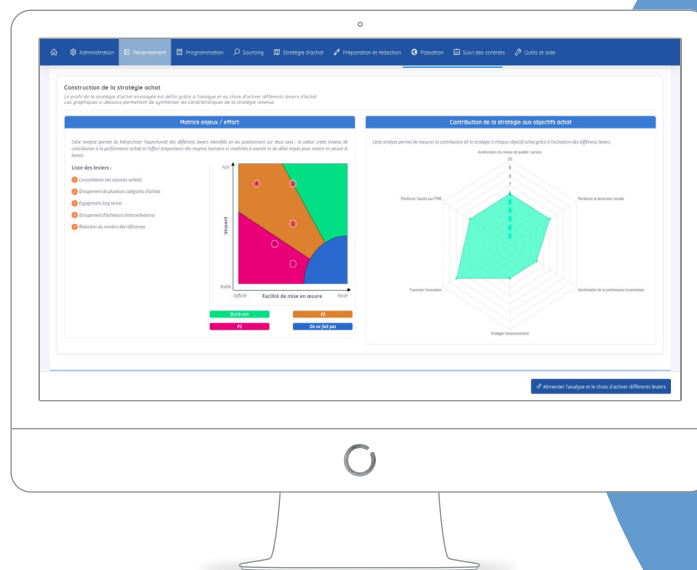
Administration Recensement Programmation Sourcing Stratégie d'achat Préparation et rédaction Passation Suivi des contrats Outils et aide

Construction de la stratégie achat

Le profil de la stratégie d'achat envisagée est défini grâce à l'analyse et au choix d'activer différents leviers d'achat
Les graphiques ci-dessous permettent de synthétiser les caractéristiques de la stratégie retenue.

Matrice enjeux / effort

Cette analyse permet de hiérarchiser l'opportunité des différents leviers identifiés en les positionnant sur deux axes : la valeur créée (niveau de contribution à la performance achat) et l'effort (importance des moyens humains et matériels à investir et du délai requis pour mettre en œuvre le levier).

Liste des leviers :

1 Consolidation des volumes achetés
2 Groupement de plusieurs catégories d'achats
3 Engagement long terme
4 Groupement d'acheteurs (intermédiaire)
5 Réduction du nombre des références

Fort
Impact
Faible
Difficile
Facilité de mise en œuvre
Facile

Quick win
A2
A3
On ne fait pas

Contribution de la stratégie aux objectifs achat

Cette analyse permet de mesurer la contribution de la stratégie à chaque objectif achat grâce à l'activation des différents leviers.

Amélioration du niveau de qualité / service
10
9
8
7
6
5
4
3
2
1
Favoriser l'accès aux PME
Favoriser la diversité sociale
Favoriser l'innovation
Amélioration de la performance économique
Protéger l'environnement

Alimenter l'analyse et le choix d'activer différents leviers